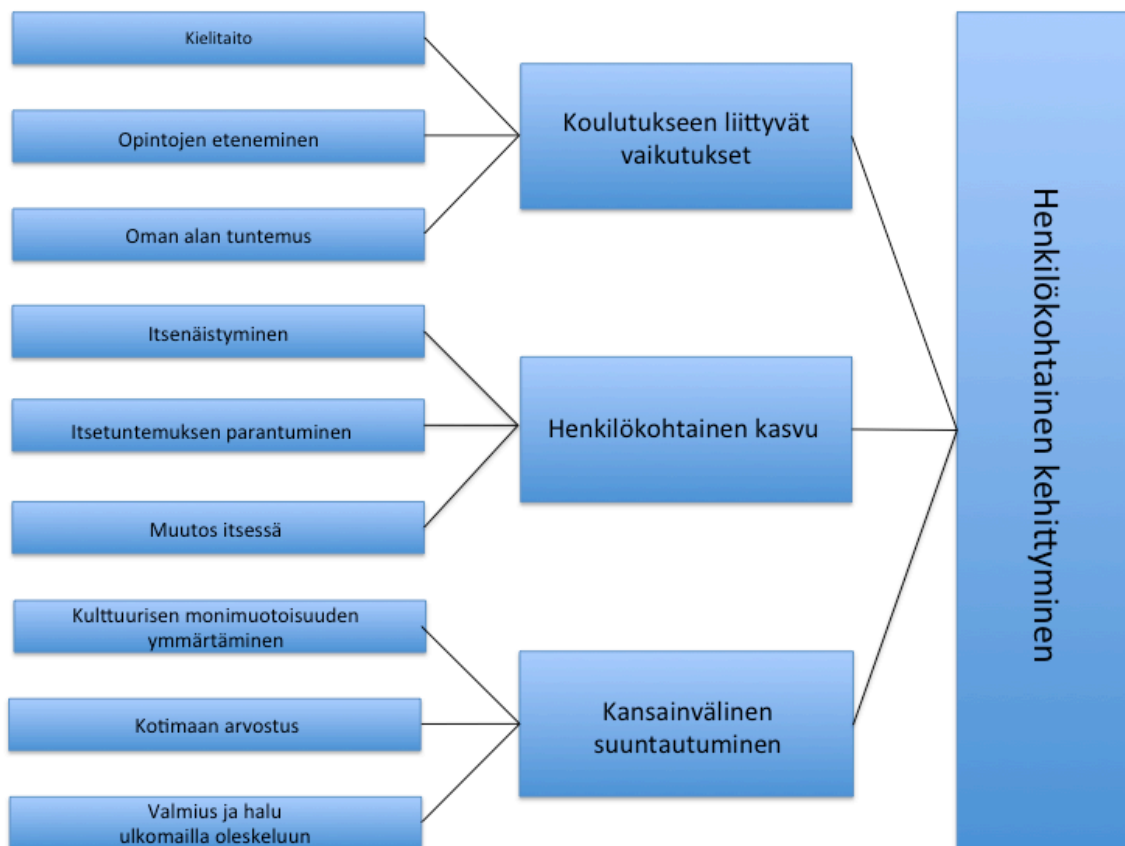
Kielitaito

Opintojen eteneminen

Oman alan tuntemus

Koulutukseen liittyvät vaikutukset

Itsenäistyminen

Itsetuntemuksen parantuminen

Muutos itsessä

Henkilökohtainen kasvu

Kulttuurisen monimuotoisuuden ymmärtäminen

Kotimaan arvostus

Valmius ja halu ulkomailla oleskeluun

Kansainvälinen suuntautuminen

Henkilökohtainen kehittyminen